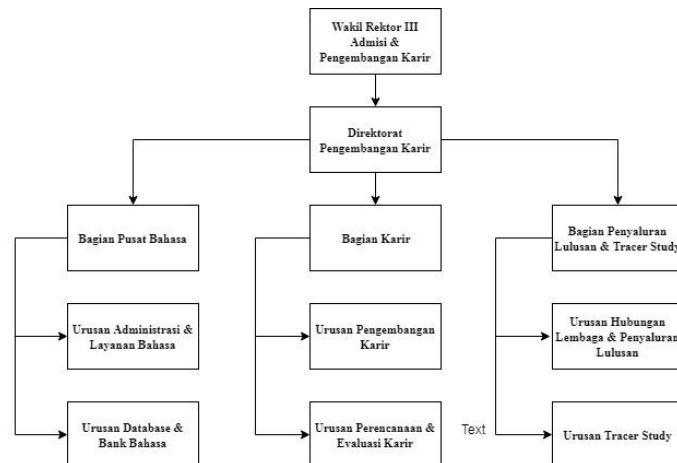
Wakil Rektor III
Admisi &
Pengembangan Karir

Direktorat
Pengembangan Karir

Bagian Pusat Bahasa

Urusan Administrasi &
Layanan Bahasa

Urusan Database &
Bank Bahasa

Bagian Karir

Urusan Pengembangan
Karir

Urusan Perencanaan &
Evaluasi Karir

Bagian Penyaluran
Lulusan & Tracer Study

Urusan Hubungan
Lembaga & Penyaluran
Lulusan

Text

Urusan Tracer Study